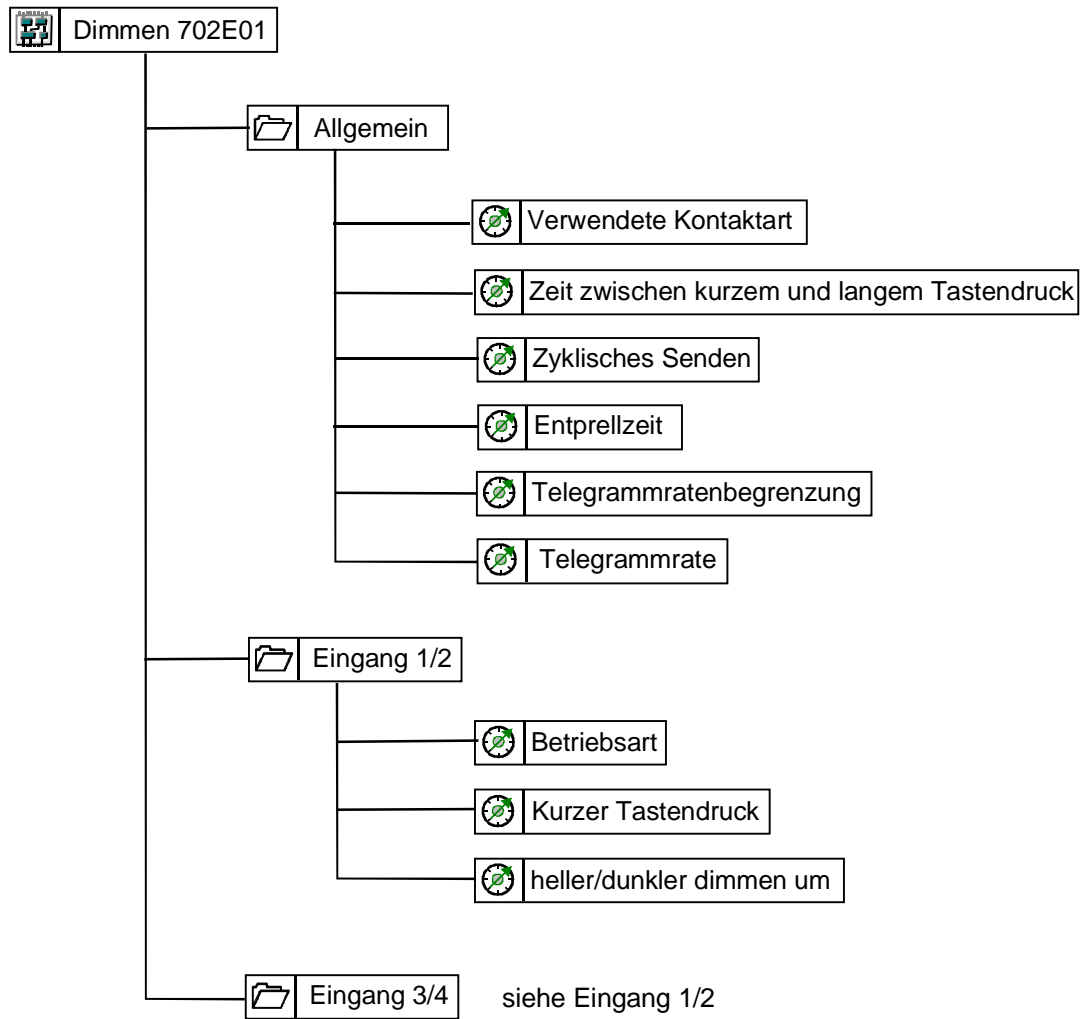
Dimmen 702E01

Allgemein

Verwendete Kontaktart

Zeit zwischen kurzem und langem Tastendruck

Zyklisches Senden

Entprellzeit

Telegrammratenbegrenzung

Telegrammrate

Eingang 1/2

Betriebsart

Kurzer Tastendruck

heller/dunkler dimmen um

Eingang 3/4

siehe Eingang 1/2